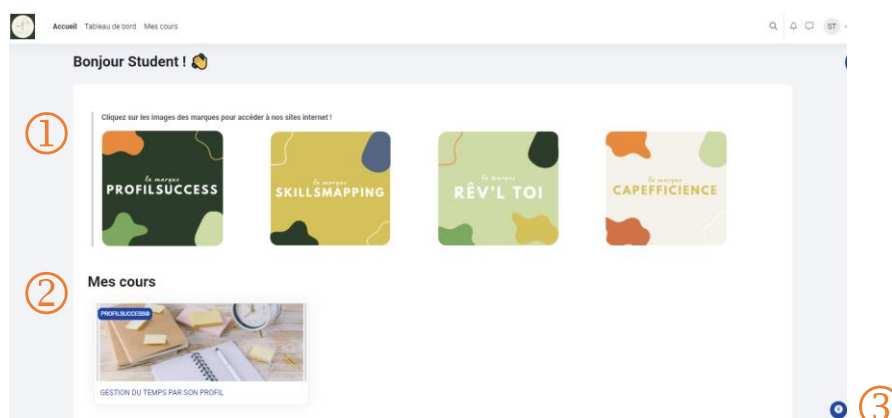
Accueil Tableau de bord Mes cours

ST

Bonjour Student ! 👋

①

Cliquez sur les images des marques pour accéder à nos sites internet !

la marque
PROFILSUCCESS

la marque
SKILLSMAPPING

la marque
RÊV'L TOI

la marque
CAPEFFICIENCE

②

Mes cours

PROFILSUCCESS®

GESTION DU TEMPS PAR SON PROFIL

③